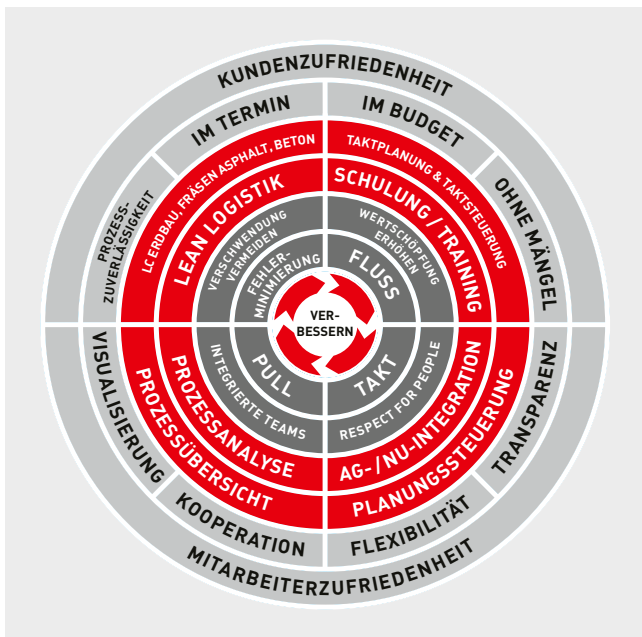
KUNDENZUFRIEDENHEIT

IM TERMIN

IM BUDGET

PROZESS-ZUVERLÄSSIGKEIT

OHNE MÄNGEL

LC ERDBAU, FRÄSEN ASPHALT, BETON

TAKTPLANUNG & TAKTSTEUERUNG

LEAN LOGISTIK

SCHULUNG / TRAINING

VERSCHWENDUNG VERMEIDEN

WERTSCHÖPFUNG ERHÖHEN

FEHLER-MINIMIERUNG

FLUSS

VER-BESSERN

PULL

TAKT

INTEGRIERTE TEAMS

RESPECT FOR PEOPLE

PROZESSANALYSE

AG- / NU-INTEGRATION

PROZESSÜBERSICHT

PLANUNGSSTEUERUNG

VISUALISIERUNG

TRANSPARENZ

KOOPERATION

FLEXIBILITÄT

MITARBEITERZUFRIEDENHEIT